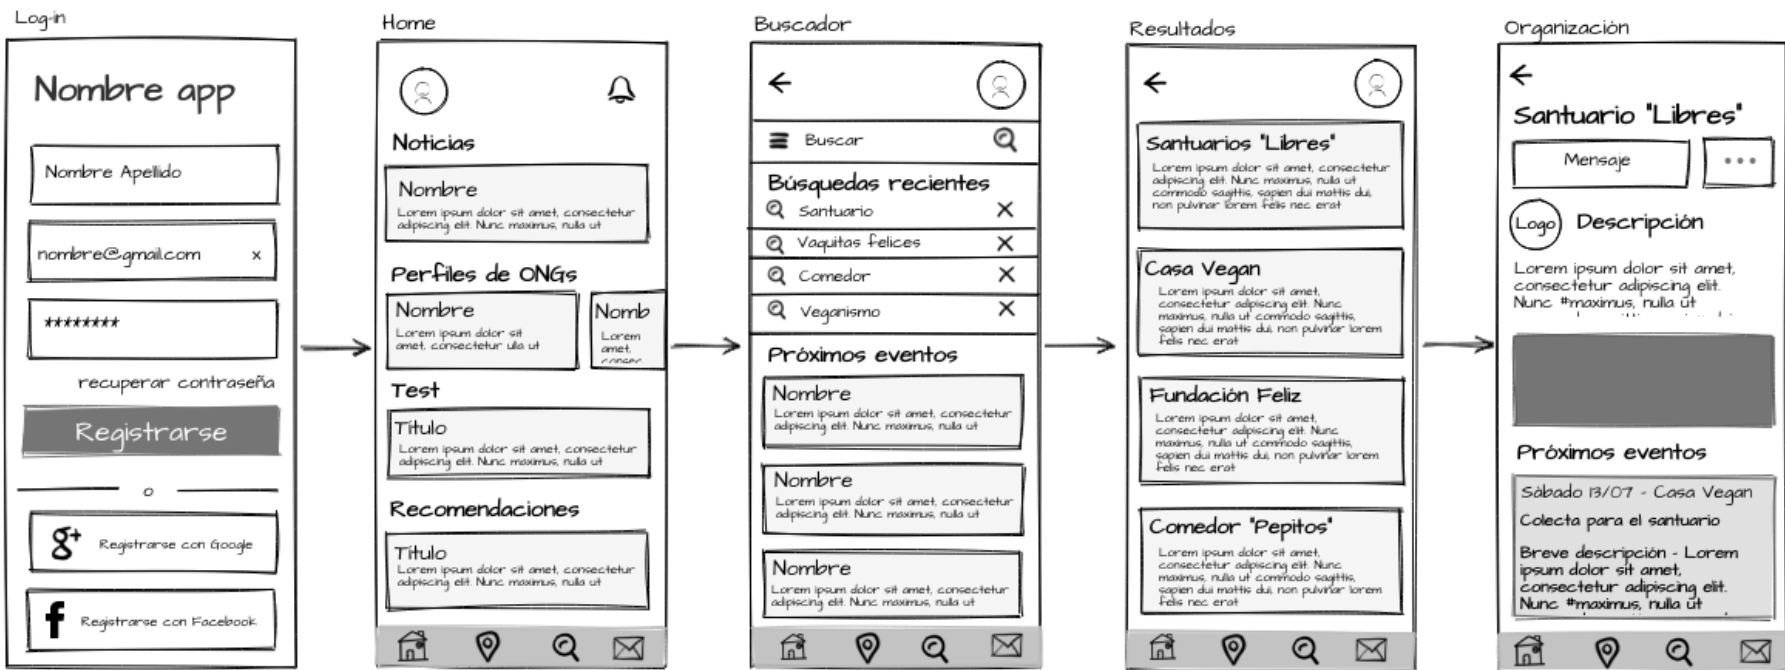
Log-in

Nombre app

Nombre Apellido

nombre@gmail.com x

********

recuperar contraseña

Registrarse

o

Registrarse con Google

Registrarse con Facebook

Home

Noticias

Nombre
Lorem ipsum dolor sit amet, consectetur adipiscing elit. Nunc maximus, nulla ut

Perfiles de ONGs

Nombre
Lorem ipsum dolor sit amet, consectetur ulla ut

Nomb
Lorem amet, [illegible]

Test

Titulo
Lorem ipsum dolor sit amet, consectetur adipiscing elit. Nunc maximus, nulla ut

Recomendaciones

Titulo
Lorem ipsum dolor sit amet, consectetur adipiscing elit. Nunc maximus, nulla ut

Buscador

Buscar

Búsquedas recientes

Santuario

Vaquitas felices

Comedor

Veganismo

Próximos eventos

Nombre
Lorem ipsum dolor sit amet, consectetur adipiscing elit. Nunc maximus, nulla ut

Nombre
Lorem ipsum dolor sit amet, consectetur adipiscing elit. Nunc maximus, nulla ut

Nombre
Lorem ipsum dolor sit amet, consectetur adipiscing elit. Nunc maximus, nulla ut

Resultados

Santuarios "Libres"
Lorem ipsum dolor sit amet, consectetur adipiscing elit. Nunc maximus, nulla ut commodo sagittis, sapien dui mattis dui, non pulvinar lorem felis nec erat

Casa Vegan
Lorem ipsum dolor sit amet, consectetur adipiscing elit. Nunc maximus, nulla ut commodo sagittis, sapien dui mattis dui, non pulvinar lorem felis nec erat

Fundación Feliz
Lorem ipsum dolor sit amet, consectetur adipiscing elit. Nunc maximus, nulla ut commodo sagittis, sapien dui mattis dui, non pulvinar lorem felis nec erat

Comedor "Pepitos"
Lorem ipsum dolor sit amet, consectetur adipiscing elit. Nunc maximus, nulla ut commodo sagittis, sapien dui mattis dui, non pulvinar lorem felis nec erat

Organización

Santuario "Libres"

Mensaje

...

Logo

Descripción

Lorem ipsum dolor sit amet, consectetur adipiscing elit. Nunc #maximus, nulla ut

Próximos eventos

Sábado 13/07 - Casa Vegan

Colecta para el santuario

Breve descripción - Lorem ipsum dolor sit amet, consectetur adipiscing elit. Nunc #maximus, nulla ut